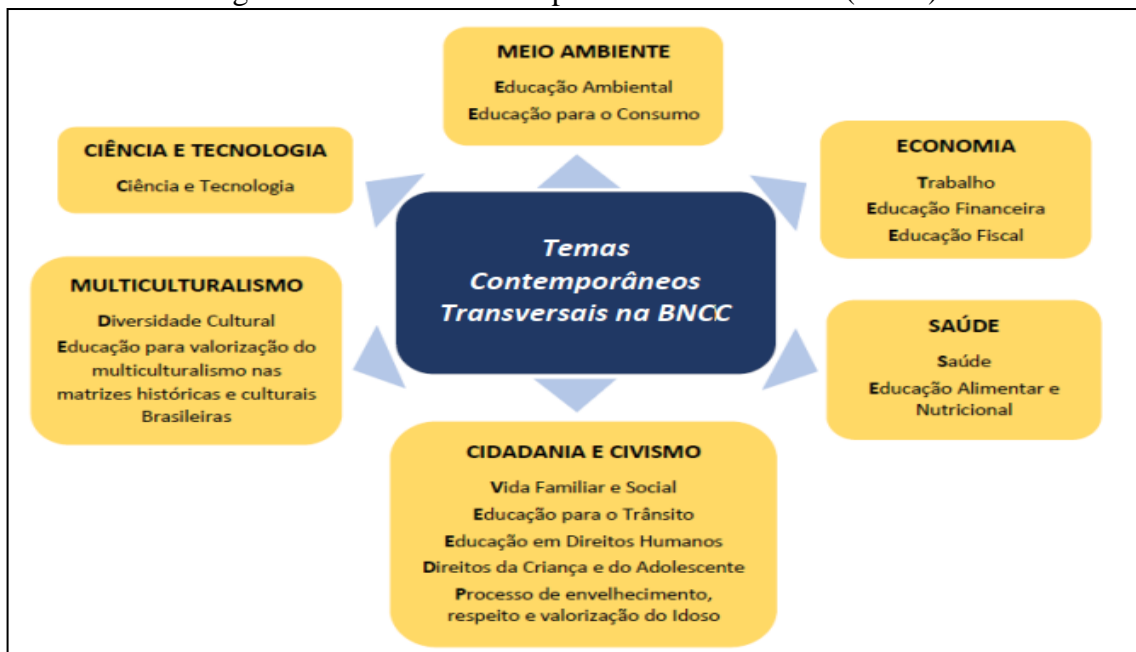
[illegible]

MEIO AMBIENTE
Educação Ambiental
Educação para o Consumo

CIÊNCIA E TECNOLOGIA
Ciência e Tecnologia

ECONOMIA
Trabalho
Educação Financeira
Educação Fiscal

Temas Contemporâneos Transversais na BNCC

MULTICULTURALISMO
Diversidade Cultural
Educação para valorização do multiculturalismo nas matrizes históricas e culturais Brasileiras

SAÚDE
Saúde
Educação Alimentar e Nutricional

CIDADANIA E CIVISMO
Vida Familiar e Social
Educação para o Trânsito
Educação em Direitos Humanos
Direitos da Criança e do Adolescente
Processo de envelhecimento, respeito e valorização do Idoso